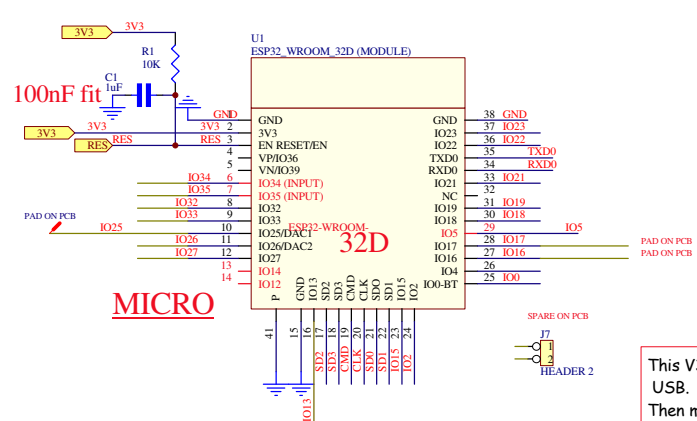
3V3
3V3
R1
10K
U1
ESP32_WROOM_32D (MODULE)
C1
1uF
100nF fit
GND
3V3
3V3
RES
RES
RES
3V3
1 GND
2 3V3
3 EN RESET/EN
4 VP/IO36
5 VN/IO39
IO34 6 IO34 (INPUT)
IO35 7 IO35 (INPUT)
IO32 8 IO32
IO33 9 IO33
PAD ON PCB
IO25 10 IO25/DAC1
IO26 11 IO26/DAC2
IO27 12 IO27
13 IO14
14 IO12
ESP32-WROOM-
32D
GND 38 GND
IO23 37 IO23
IO22 36 IO22
TXD0 35 TXD0
RXD0 34 RXD0
IO21 33 IO21
NC 32
IO19 31 IO19
IO18 30 IO18
IO5 29 IO5
IO17 28 IO17 PAD ON PCB
IO16 27 IO16 PAD ON PCB
IO4 26
IO0-BT 25 IO0
MICRO
P GND IO13 SD2 SD3 CMD CLK SDO SD1 IO15 IO2
41 15 16 17 18 19 20 21 22 23 24
IO13 SD2 SD3 CMD CLK SD0 SD1 IO15 IO2
SPARE ON PCB
J7
1
2
HEADER 2
This V
USB.
Then m